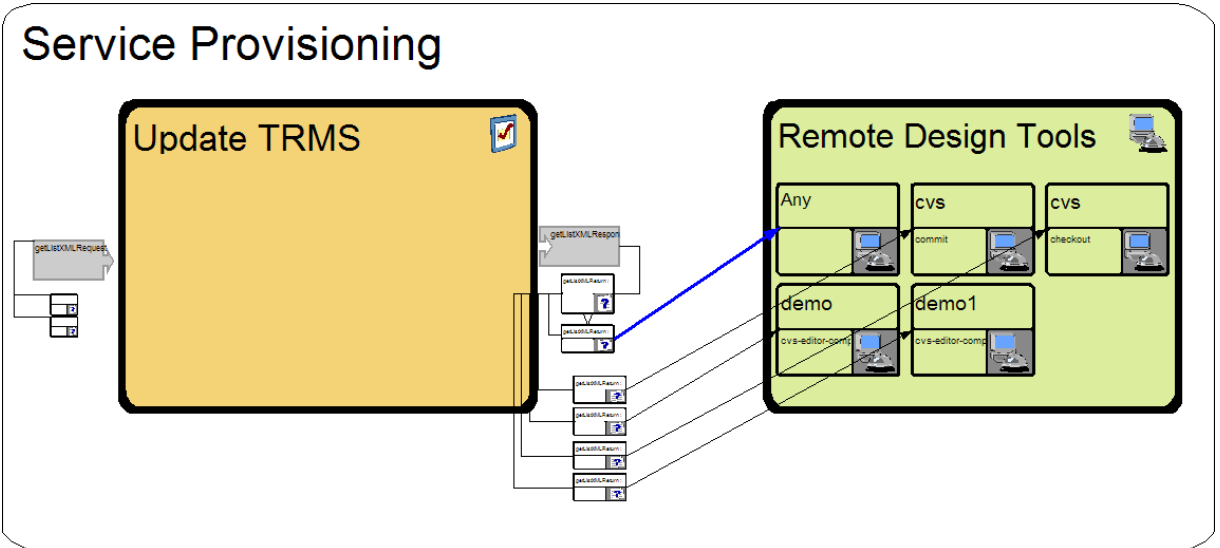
Service Provisioning

Update TRMS

getListXMLRequest

getListXMLRespon

getListXMLReturn

getListXMLReturn

getListXMLReturn

getListXMLReturn

getListXMLReturn

getListXMLReturn

Remote Design Tools

Any

cvs

commit

cvs

checkout

demo

cvs-editor-comp

demo1

cvs-editor-comp